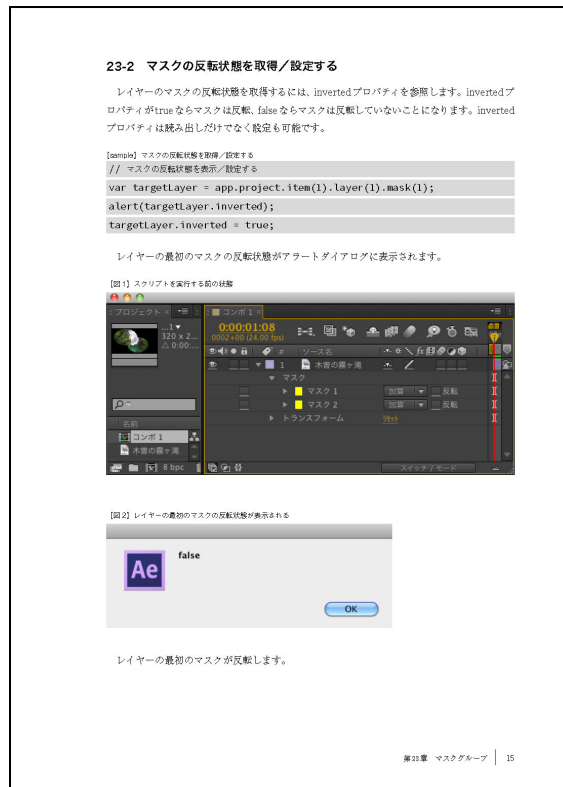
23-2 マスクの反転状態を取得／設定する

レイヤーのマスクの反転状態を取得するには、invertedプロパティを参照します。invertedプロパティがtrueならマスクは反転、falseならマスクは反転していないことになります。invertedプロパティは読み出しだけでなく設定も可能です。

[sample] マスクの反転状態を取得／設定する

// マスクの反転状態を表示／設定する
var targetLayer = app.project.item(1).layer(1).mask(1);
alert(targetLayer.inverted);
targetLayer.inverted = true;

レイヤーの最初のマスクの反転状態がアラートダイアログに表示されます。

[図1] スクリプトを実行する前の状態

プロジェクト ×
...1▼
320 x 2...
△ 0:00:...
名前
コンポ 1
木曽の霧ヶ滝
8 bpc
コンポ 1 ×
0:00:01:08
0002+00 (24.00 fps)
#
ソース名
1
木曽の霧ヶ滝
マスク
マスク 1
加算
反転
マスク 2
加算
反転
トランスフォーム
リセット
スイッチ / モード

[図2] レイヤーの最初のマスクの反転状態が表示される

Ae
false
OK

レイヤーの最初のマスクが反転します。

第23章 マスクグループ 15